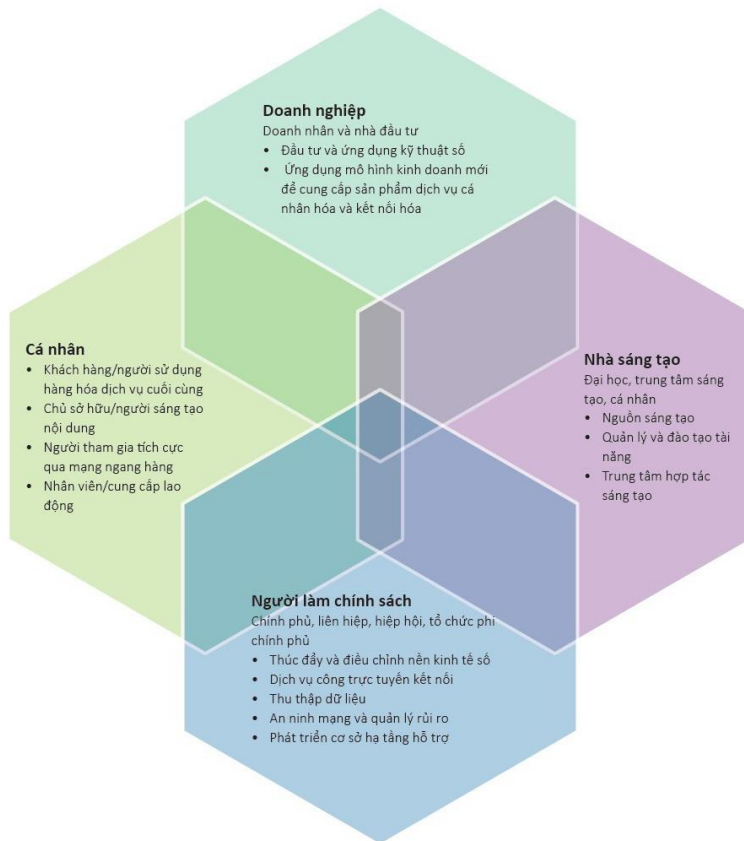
Doanh nghiệp
Doanh nhân và nhà đầu tư
• Đầu tư và ứng dụng kỹ thuật số
• Ứng dụng mô hình kinh doanh mới để cung cấp sản phẩm dịch vụ cá nhân hóa và kết nối hóa

Cá nhân
• Khách hàng/người sử dụng hàng hóa dịch vụ cuối cùng
• Chủ sở hữu/người sáng tạo nội dung
• Người tham gia tích cực qua mạng ngang hàng
• Nhân viên/cung cấp lao động

Nhà sáng tạo
Đại học, trung tâm sáng tạo, cá nhân
• Nguồn sáng tạo
• Quản lý và đào tạo tài năng
• Trung tâm hợp tác sáng tạo

Người làm chính sách
Chính phủ, liên hiệp, hiệp hội, tổ chức phi chính phủ
• Thúc đẩy và điều chỉnh nền kinh tế số
• Dịch vụ công trực tuyến kết nối
• Thu thập dữ liệu
• An ninh mạng và quản lý rủi ro
• Phát triển cơ sở hạ tầng hỗ trợ